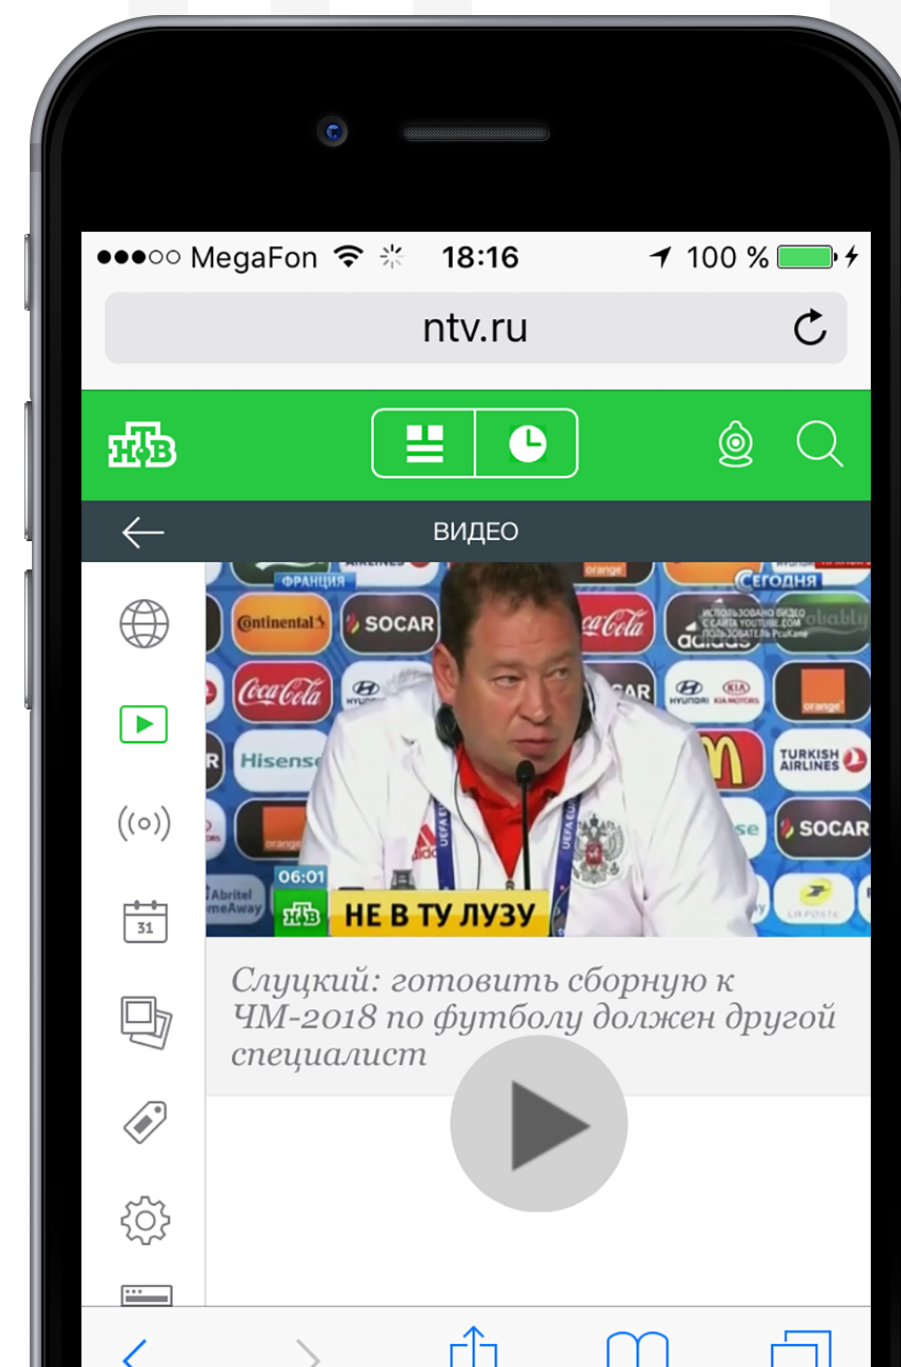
●●●○○ MegaFon 18:16 100 %

ntv.ru

НТВ

ВИДЕО

ФРАНЦИЯ

СЕГОДНЯ

ИСПОЛЬЗОВАНО ВИДЕО С САЙТА YOUTUBE.COM ПОЛЬЗОВАТЕЛЬ PcuKane

Continental

SOCAR

Coca-Cola

adidas

Hisense

HYUNDAI

KIA

orange

TURKISH AIRLINES

SOCAR

Abritel HomeAway

LA POSTE

UEFA EURO

06:01

НТВ

НЕ В ТУ ЛУЗУ

31

Слуцкий: готовить сборную к ЧМ-2018 по футболу должен другой специалист